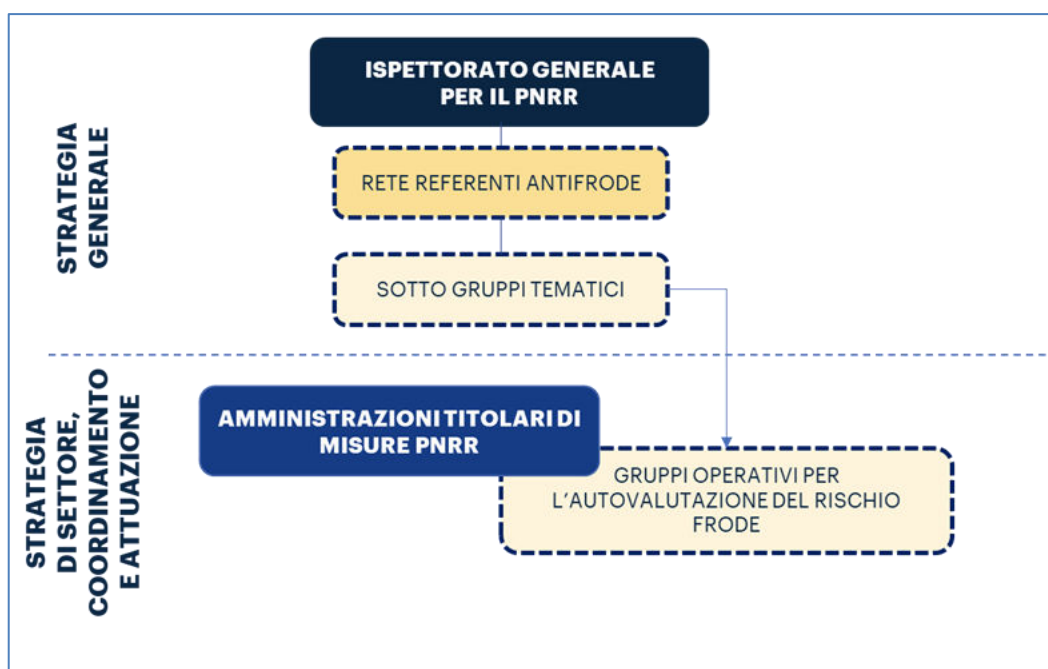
STRATEGIA GENERALE

ISPETTORATO GENERALE PER IL PNRR

RETE REFERENTI ANTIFRODE

SOTTO GRUPPI TEMATICI

STRATEGIA DI SETTORE, COORDINAMENTO E ATTUAZIONE

AMMINISTRAZIONI TITOLARI DI MISURE PNRR

GRUPPI OPERATIVI PER L'AUTOVALUTAZIONE DEL RISCHIO FRODE